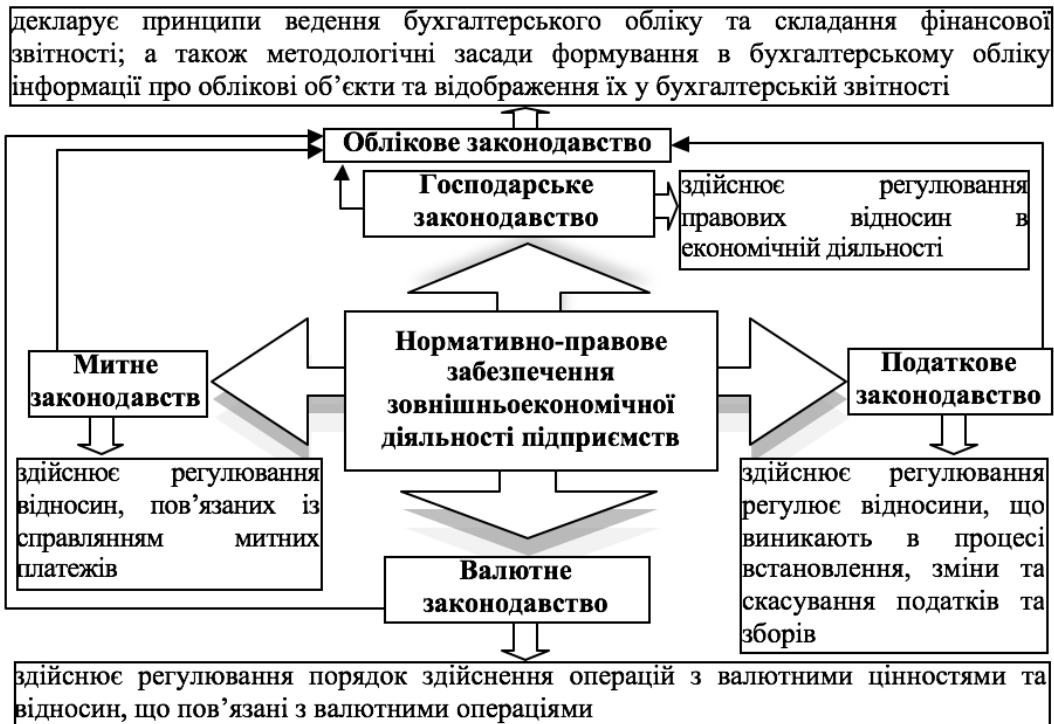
декларує принципи ведення бухгалтерського обліку та складання фінансової звітності; а також методологічні засади формування в бухгалтерському обліку інформації про облікові об'єкти та відображення їх у бухгалтерській звітності

Облікове законодавство

Господарське законодавство

здійснює регулювання правових відносин в економічній діяльності

Митне законодавств

Нормативно-правове забезпечення зовнішньоекономічної діяльності підприємств

Податкове законодавство

здійснює регулювання відносин, пов'язаних із справлянням митних платежів

здійснює регулювання регулює відносини, що виникають в процесі встановлення, зміни та скасування податків та зборів

Валютне законодавство

здійснює регулювання порядок здійснення операцій з валютними цінностями та відносин, що пов'язані з валютними операціями